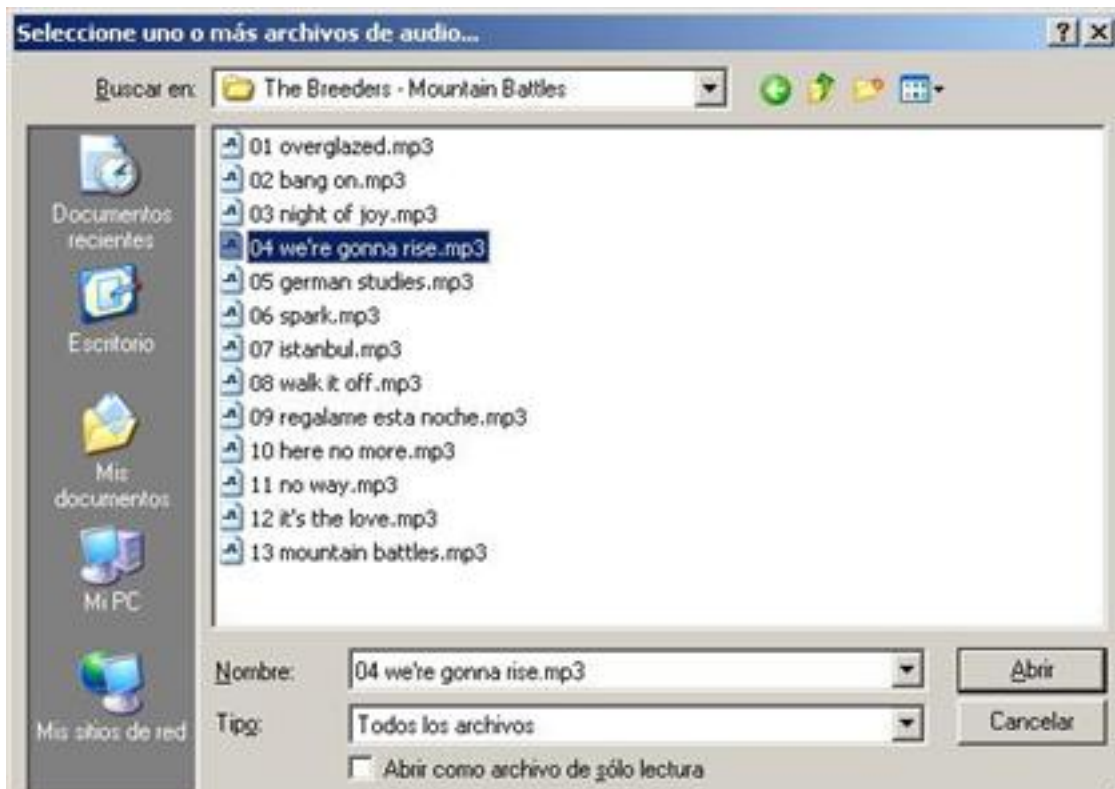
Seleccione uno o más archivos de audio...

?

Buscar en: The Breeders - Mountain Battles

Documentos recientes

Escritorio

Mis documentos

Mi PC

Mis sitios de red

01 overglazed.mp3
02 bang on.mp3
03 night of joy.mp3
04 we're gonna rise.mp3
05 german studies.mp3
06 spark.mp3
07 istanbul.mp3
08 walk it off.mp3
09 regalame esta noche.mp3
10 here no more.mp3
11 no way.mp3
12 it's the love.mp3
13 mountain battles.mp3

Nombre: 04 we're gonna rise.mp3

Abrir

Tipo: Todos los archivos

Cancelar

Abrir como archivo de sólo lectura